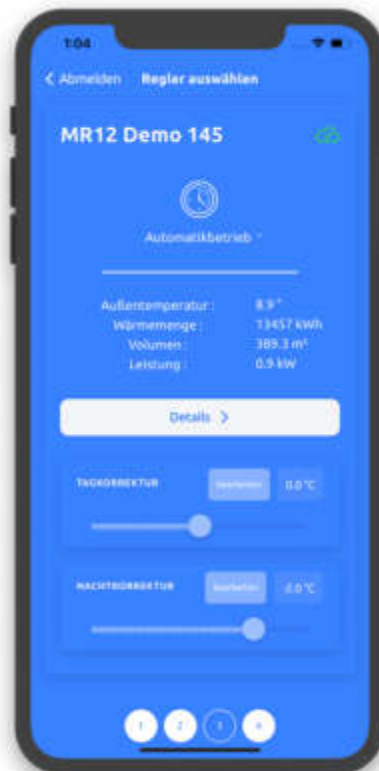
1:04

< Abmelden Regler auswählen

MR12 Demo 145

Automatikbetrieb ˅

Außentemperatur: 8.9 °
Wärmemenge: 13457 kWh
Volumen: 389.3 m³
Leistung: 0.9 kW

Details >

TAGKORREKTUR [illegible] 0.0 °C

NACHTKORREKTUR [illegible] -2.0 °C

1 2 3 4